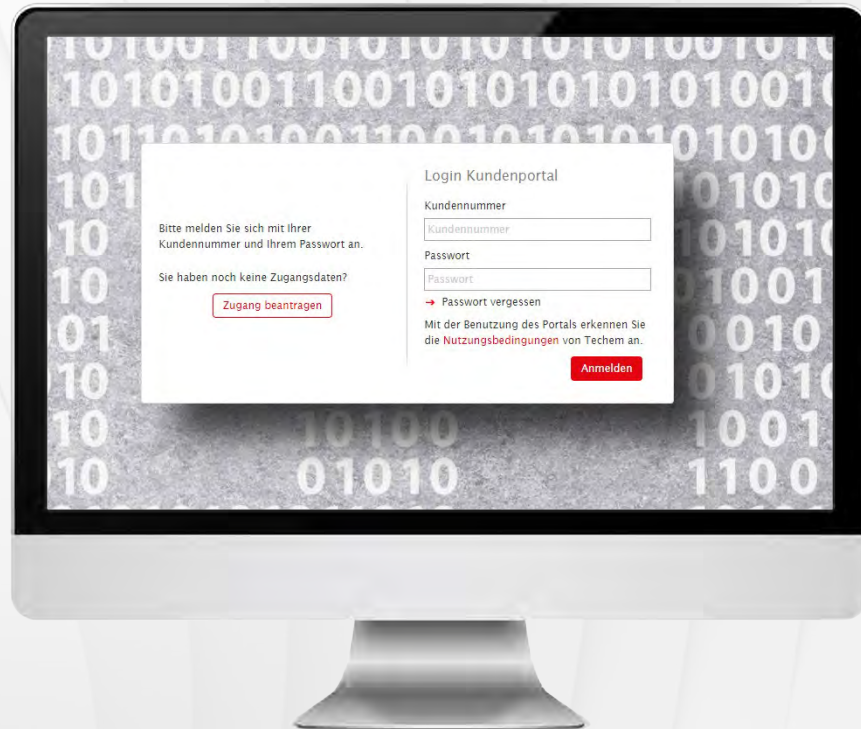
Bitte melden Sie sich mit Ihrer Kundennummer und Ihrem Passwort an.

Sie haben noch keine Zugangsdaten?

Zugang beantragen

Login Kundenportal

Kundennummer

Kundennummer

Passwort

Passwort

→ Passwort vergessen

Mit der Benutzung des Portals erkennen Sie die Nutzungsbedingungen von Techem an.

Anmelden